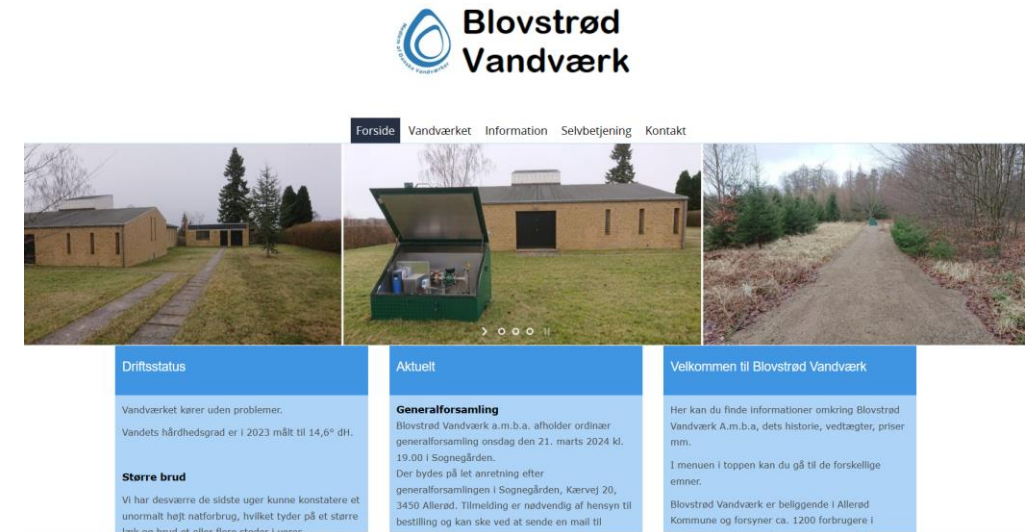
Medlem af Danske Vandværker

Blovstrød Vandværk

Forside Vandværket Information Selvbetjening Kontakt

Driftsstatus

Vandværket kører uden problemer.

Vandets hårdhedsgrad er i 2023 målt til 14,6° dH.

Større brud

Vi har desværre de sidste uger kunne konstatere et unormalt højt natforbrug, hvilket tyder på et større læk og brud et eller flere steder i vores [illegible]

Aktuelt

Generalforsamling
Blovstrød Vandværk a.m.b.a. afholder ordinær generalforsamling onsdag den 21. marts 2024 kl. 19.00 i Sognegården.
Der bydes på let anretning efter generalforsamlingen i Sognegården, Kærvej 20, 3450 Allerød. Tilmelding er nødvendig af hensyn til bestilling og kan ske ved at sende en mail til

Velkommen til Blovstrød Vandværk

Her kan du finde informationer omkring Blovstrød Vandværk A.m.b.a, dets historie, vedtægter, priser mm.

I menuen i toppen kan du gå til de forskellige emner.

Blovstrød Vandværk er beliggende i Allerød Kommune og forsyner ca. 1200 forbrugere i